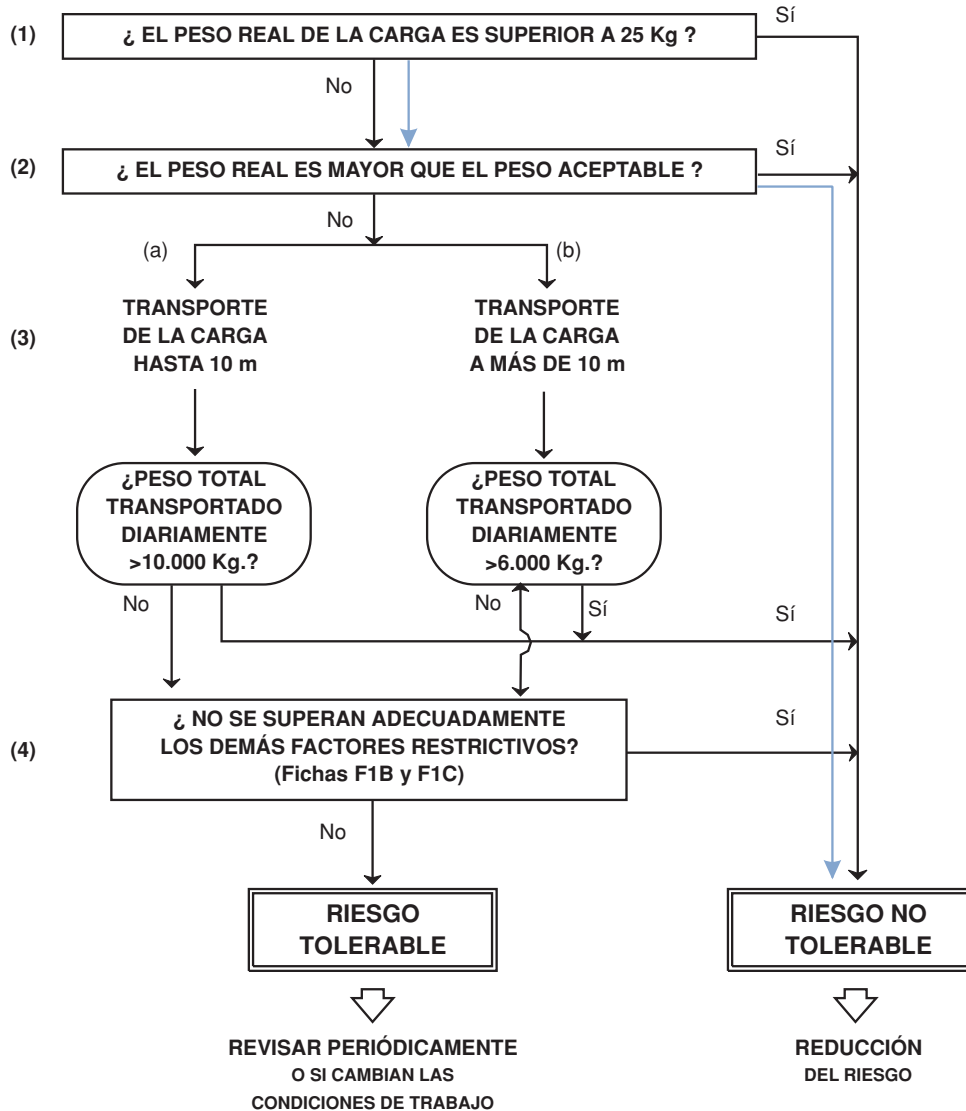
(1) ¿ EL PESO REAL DE LA CARGA ES SUPERIOR A 25 Kg ?

Sí

No

(2) ¿ EL PESO REAL ES MAYOR QUE EL PESO ACEPTABLE ?

Sí

No

(a)

(b)

(3)

TRANSPORTE DE LA CARGA HASTA 10 m

TRANSPORTE DE LA CARGA A MÁS DE 10 m

¿PESO TOTAL TRANSPORTADO DIARIAMENTE >10.000 Kg.?

¿PESO TOTAL TRANSPORTADO DIARIAMENTE >6.000 Kg.?

No

No

Sí

Sí

(4) ¿ NO SE SUPERAN ADECUADAMENTE LOS DEMÁS FACTORES RESTRICTIVOS? (Fichas F1B y F1C)

Sí

No

RIESGO TOLERABLE

RIESGO NO TOLERABLE

REVISAR PERIÓDICAMENTE O SI CAMBIAN LAS CONDICIONES DE TRABAJO

REDUCCIÓN DEL RIESGO